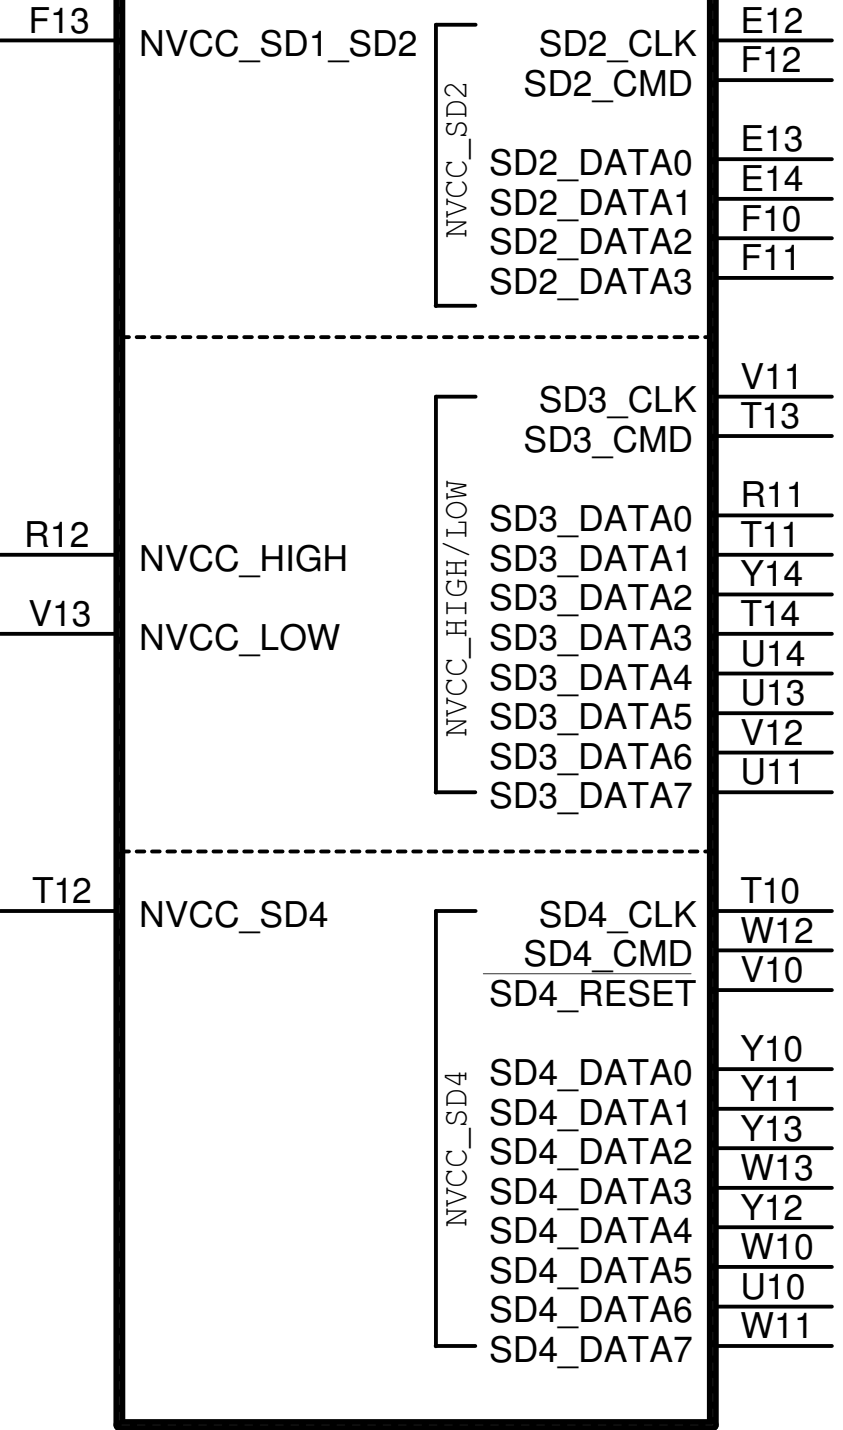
F13
NVCC_SD1_SD2
NVCC_SD2
SD2_CLK
SD2_CMD
SD2_DATA0
SD2_DATA1
SD2_DATA2
SD2_DATA3
E12
F12
E13
E14
F10
F11

R12
V13
NVCC_HIGH
NVCC_LOW
NVCC_HIGH/LOW
SD3_CLK
SD3_CMD
SD3_DATA0
SD3_DATA1
SD3_DATA2
SD3_DATA3
SD3_DATA4
SD3_DATA5
SD3_DATA6
SD3_DATA7
V11
T13
R11
T11
Y14
T14
U14
U13
V12
U11

T12
NVCC_SD4
NVCC_SD4
SD4_CLK
SD4_CMD
$\overline{\text{SD4\_RESET}}$
SD4_DATA0
SD4_DATA1
SD4_DATA2
SD4_DATA3
SD4_DATA4
SD4_DATA5
SD4_DATA6
SD4_DATA7
T10
W12
V10
Y10
Y11
Y13
W13
Y12
W10
U10
W11